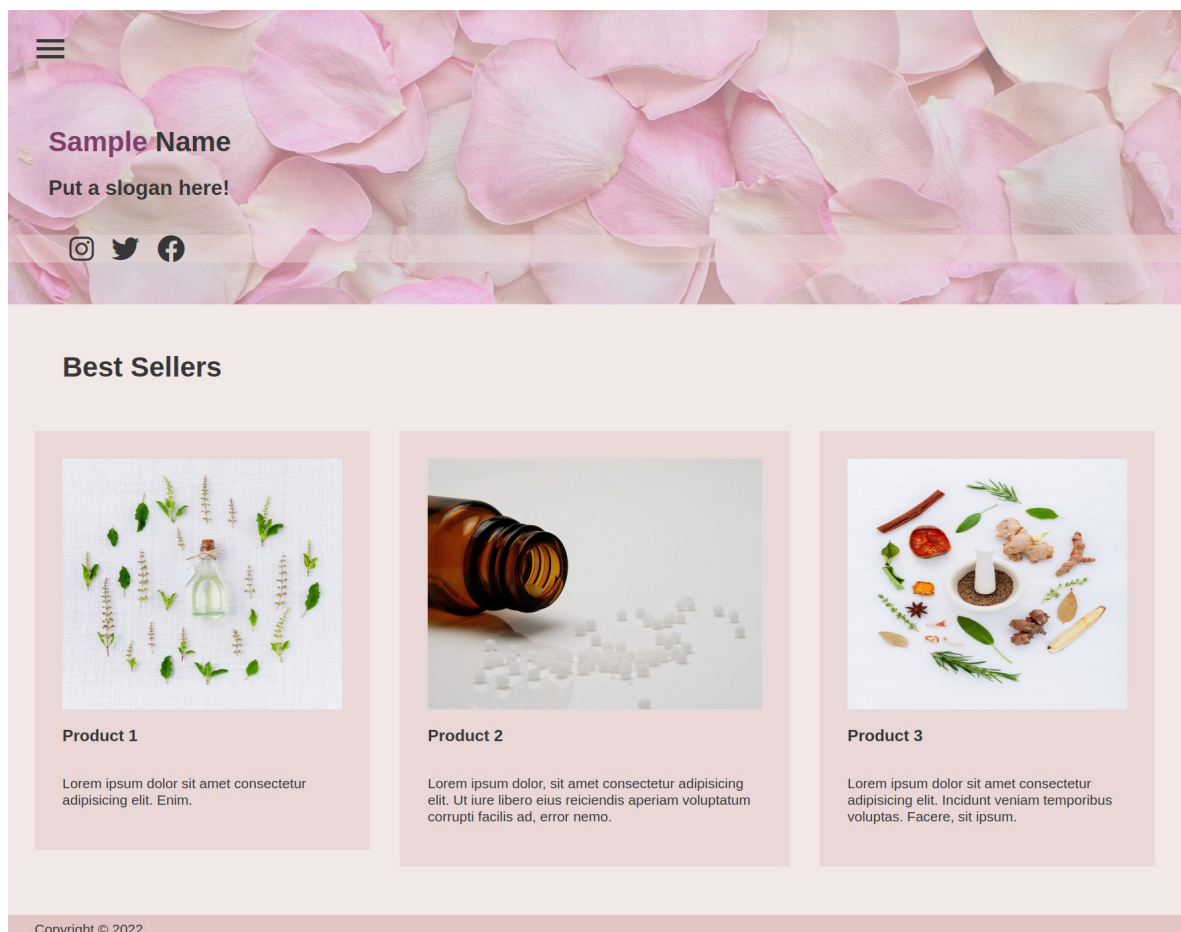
Sample Name

Put a slogan here!

Best Sellers

Product 1

Lorem ipsum dolor sit amet consectetur adipisicing elit. Enim.

Product 2

Lorem ipsum dolor, sit amet consectetur adipisicing elit. Ut iure libero eius reiciendis aperiam voluptatum corrupti facilis ad, error nemo.

Product 3

Lorem ipsum dolor sit amet consectetur adipisicing elit. Incidunt veniam temporibus voluptas. Facere, sit ipsum.

Copyright © 2022